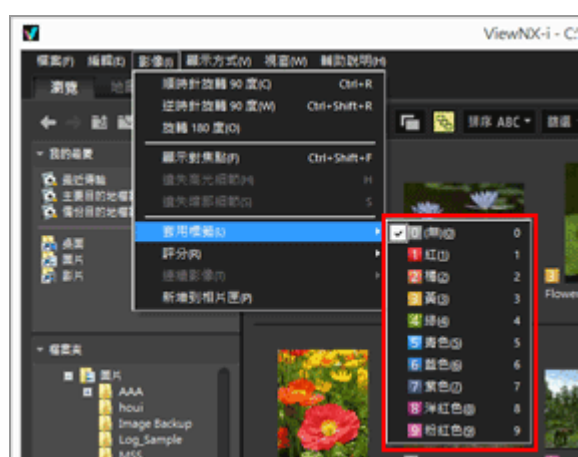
ViewNX-i - C

檔案(F) 編輯(E) 影像(I) 顯示方式(V) 視窗(W) 輔助說明(H)

瀏覽 地

順時針旋轉 90 度(C) Ctrl+R
逆時針旋轉 90 度(W) Ctrl+Shift+R
旋轉 180 度(O)

顯示對焦點(F) Ctrl+Shift+F
過失高光細節(H) H
過失陰影細節(S) S

套用標籤(L)
評分(R)
過濾影像(T)
新增到相片匣(P)

0 (無)(0) 0
1 紅(1) 1
2 橙(2) 2
3 黃(3) 3
4 綠(4) 4
5 青色(5) 5
6 藍色(6) 6
7 紫色(7) 7
8 洋紅色(8) 8
9 粉紅色(9) 9

排序 ABC
篩選

我的最愛
最近傳輸
主要目的地檔案
備份目的地檔案

桌面
圖片
影片

檔案夾
圖片
AAA
houi
Image Backup
Log_Sample
MSS

Flowe